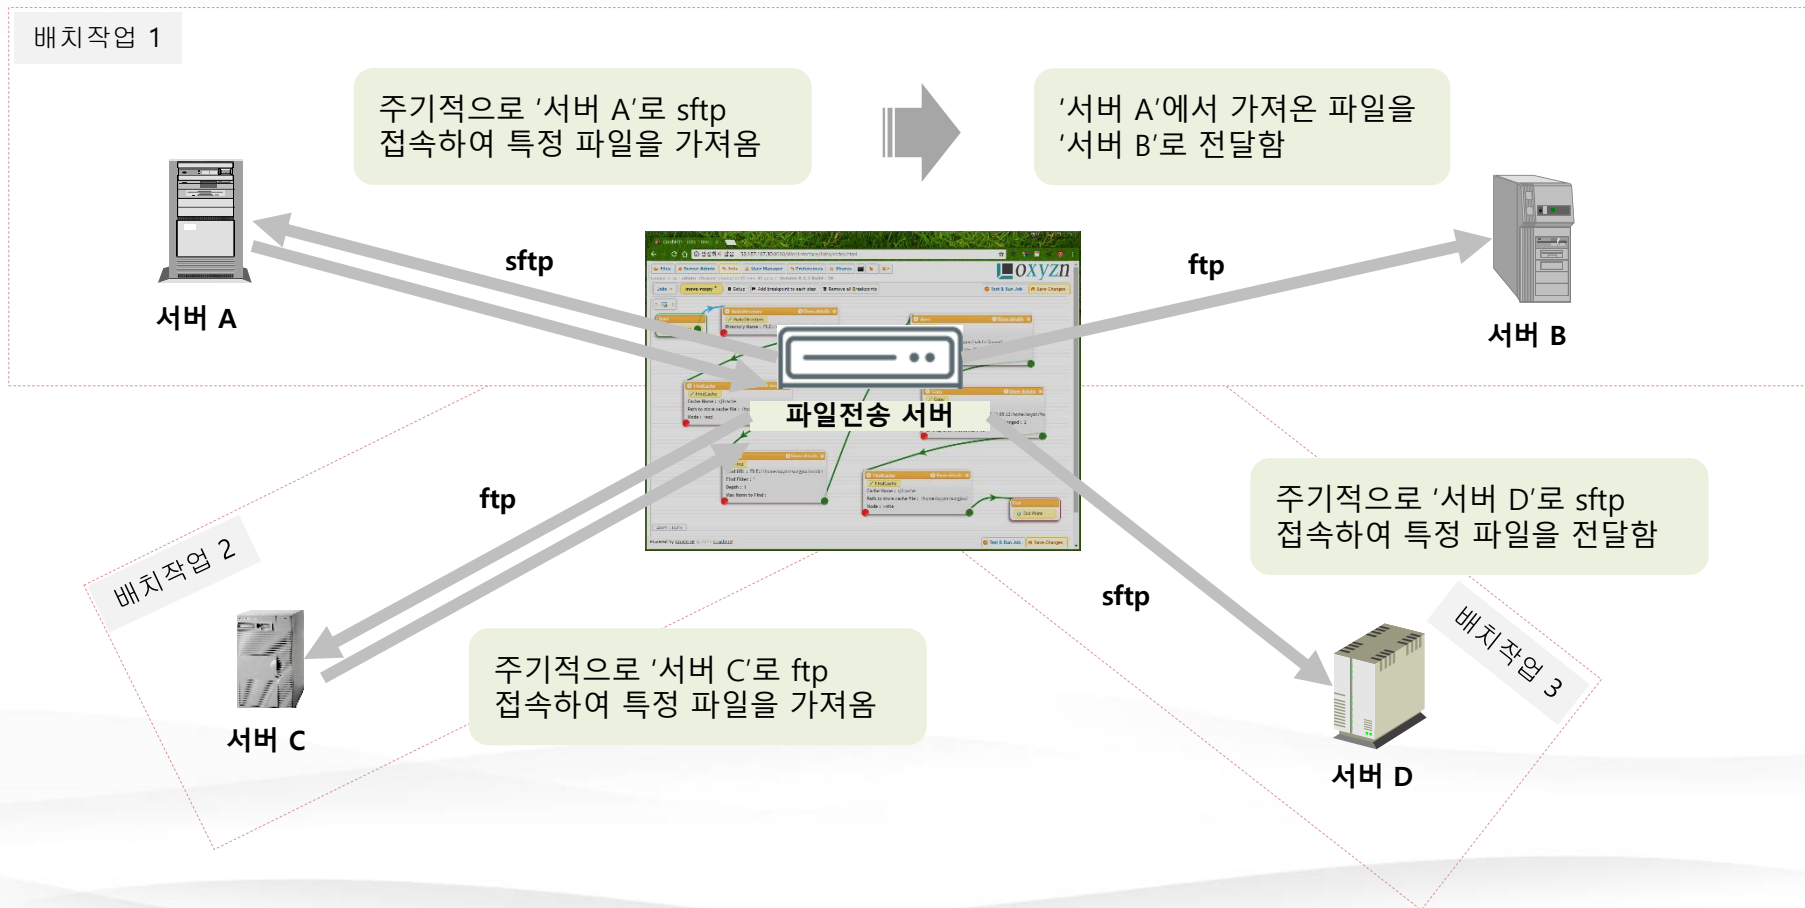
배치작업 1

주기적으로 '서버 A'로 sftp 접속하여 특정 파일을 가져옴

'서버 A'에서 가져온 파일을 '서버 B'로 전달함

서버 A

sftp

oxyzn

ftp

서버 B

파일전송 서버

ftp

배치작업 2

주기적으로 '서버 D'로 sftp 접속하여 특정 파일을 전달함

sftp

배치작업 3

서버 C

주기적으로 '서버 C'로 ftp 접속하여 특정 파일을 가져옴

서버 D